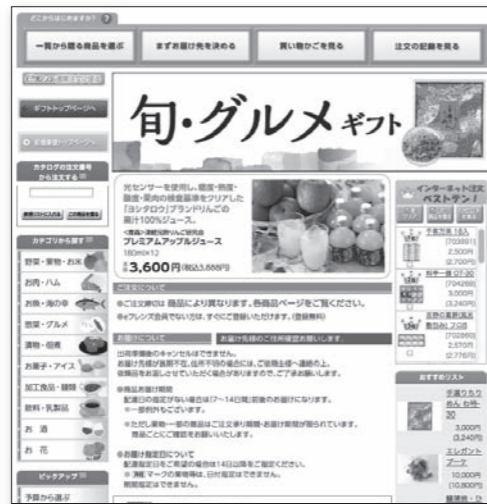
どこからはじめますか？

一覧から贈る商品を選ぶ

まずお届け先を決める

買い物かごを見る

注文の記録を見る

ギフトトップページへ

カタログの注文番号から注文する

カテゴリから探す

野菜・果物・お米

お肉・ハム

お魚・海の幸

惣菜・グルメ

漬物・佃煮

お菓子・アイス

加工食品・調味

飲料・乳製品

お酒

お花

ピックアップ

予算から選ぶ

旬・グルメ ギフト

光センサーを使用し、糖度・熟度・酸度・果肉の検査基準をクリアした「コンクロウ」ブランドりんごの果汁100%ジュース。

プレミアムアップルジュース

180ml×12

3,600円(税込3,888円)

ご注文について

お届けについて

お届け先様のご住所確認をお願いします。

インターネット注文ベストテン！

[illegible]

(703881)

2,500円

(2,700円)

(704288)

3,000円

(3,240円)

(702002)

2,570円

(2,776円)

おすすめリスト

3,000円

(3,240円)

10,000円

(10,800円)